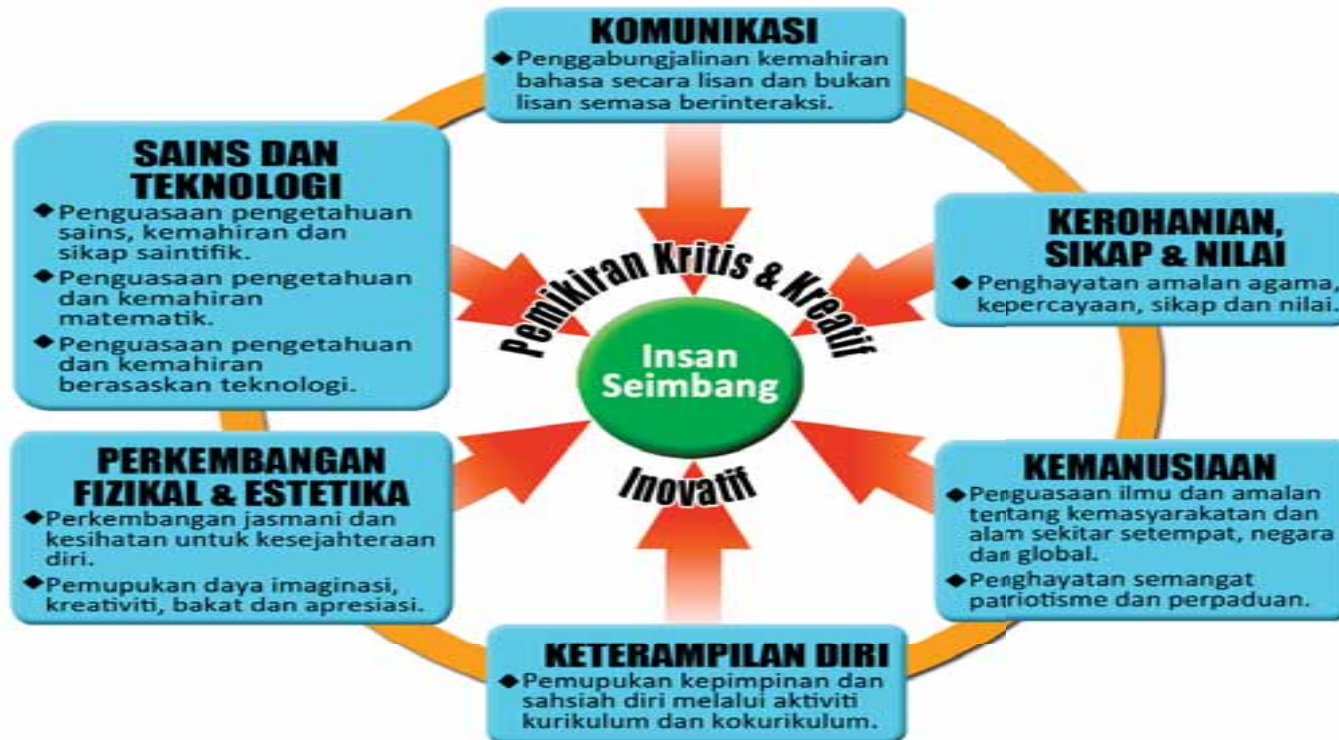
KOMUNIKASI

◆ Penggabungjalinan kemahiran bahasa secara lisan dan bukan lisan semasa berinteraksi.

SAINS DAN TEKNOLOGI

◆ Penguasaan pengetahuan sains, kemahiran dan sikap saintifik.

◆ Penguasaan pengetahuan dan kemahiran matematik.

◆ Penguasaan pengetahuan dan kemahiran berasaskan teknologi.

KEROHANIAN, SIKAP & NILAI

◆ Penghayatan amalan agama, kepercayaan, sikap dan nilai.

Pemikiran Kritis & Kreatif

Insan Seimbang

Inovatif

PERKEMBANGAN FIZIKAL & ESTETIKA

◆ Perkembangan jasmani dan kesihatan untuk kesejahteraan diri.

◆ Pemupukan daya imaginasi, kreativiti, bakat dan apresiasi.

KEMANUSIAAN

◆ Penguasaan ilmu dan amalan tentang kemasyarakatan dan alam sekitar setempat, negara dan global.

◆ Penghayatan semangat patriotisme dan perpaduan.

KETERAMPILAN DIRI

◆ Pemupukan kepimpinan dan sahsiah diri melalui aktiviti kurikulum dan kokurikulum.